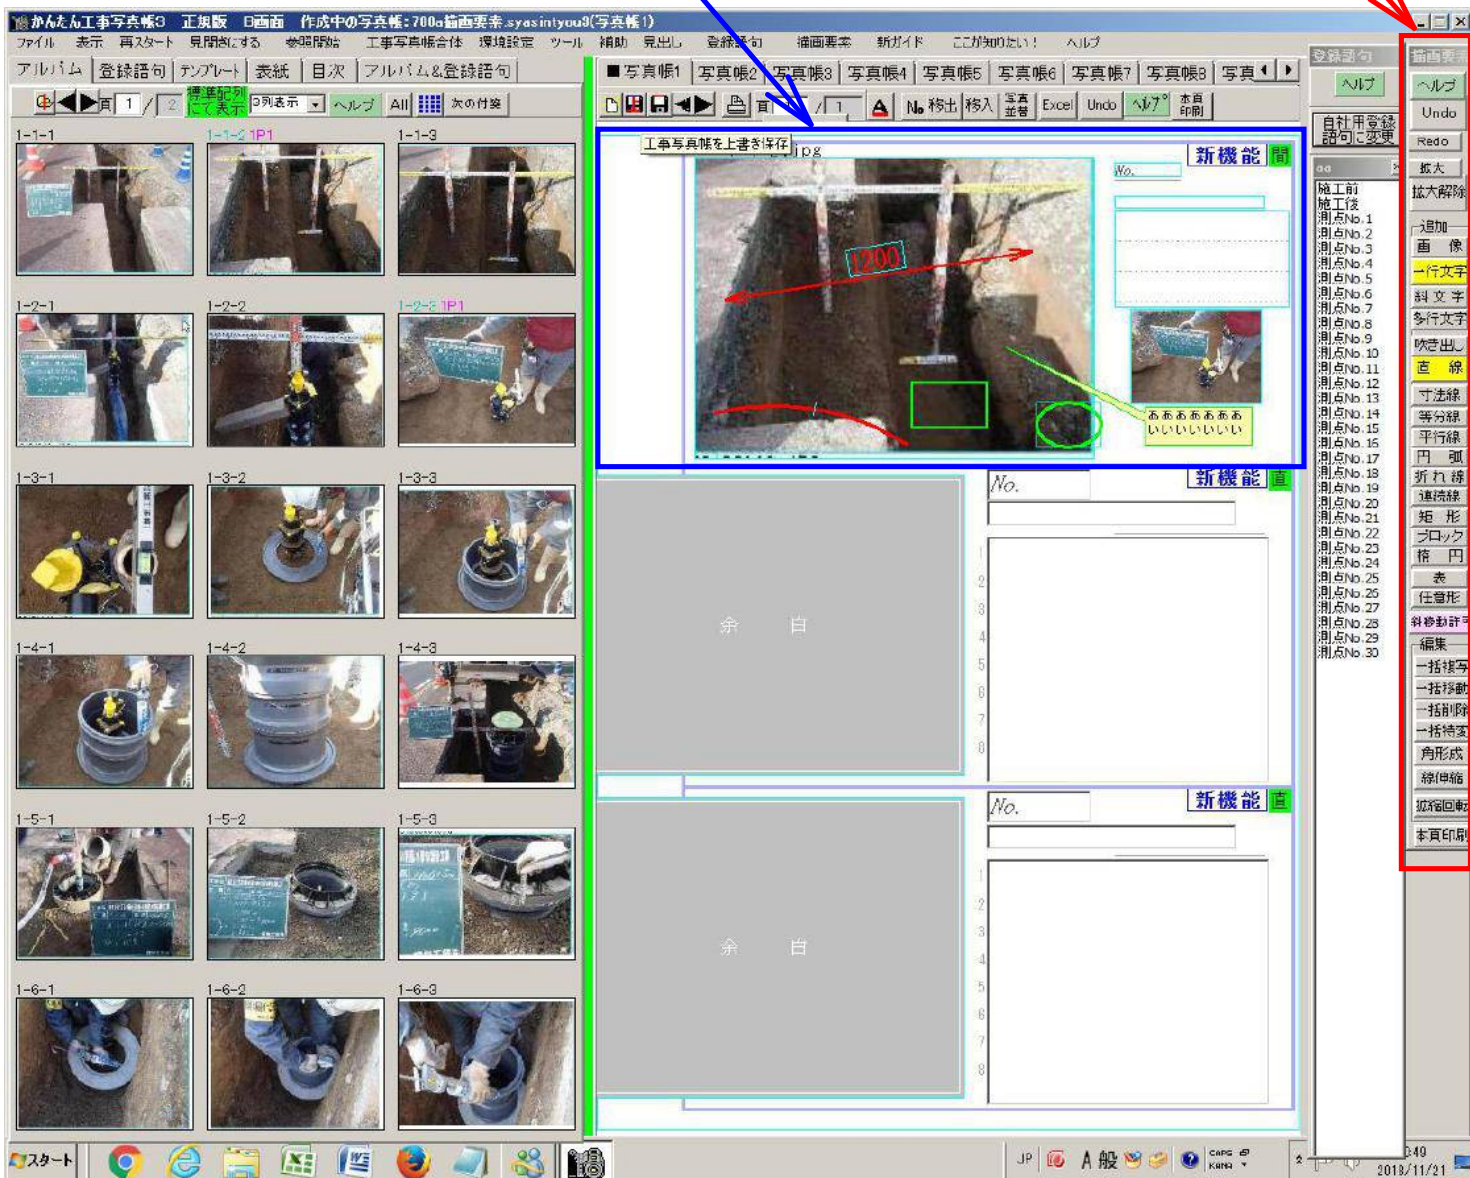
かんたん工事写真帳3 正規版 8画面 作成中の写真帳:700a描画要素.syasintyou3(写真帳1)

ファイル 表示 再スタート 見開きにする 参照開始 工事写真帳合体 環境設定 ツール 補助 見出し 登録語句 描画要素 新ガイド ここが知りたい! ヘルプ

アルバム 登録語句 テンプレート 表紙 目次 アルバム&登録語句

頁 1 / 2 標準配列にて表示 3列表示 ヘルプ All 次の付箋

1-1-1 1-1-2 1P1 1-1-3
1-2-1 1-2-2 1-2-3 1P1
1-3-1 1-3-2 1-3-3
1-4-1 1-4-2 1-4-3
1-5-1 1-5-2 1-5-3
1-6-1 1-6-2 1-6-3

写真帳1 写真帳2 写真帳3 写真帳4 写真帳5 写真帳6 写真帳7 写真帳8 写真

頁 / 1 No 移出 移入 写真並替 Excel Undo ヘルプ 本頁印刷

工事写真帳を上書き保存 jpg

新機能 間

No.

1200

ああああああ いいいいいい

No. 新機能 直

余 白

1 2 3 4 5 6 7 8

No. 新機能 直

余 白

1 2 3 4 5 6 7 8

登録語句 ヘルプ 自社用登録語句に変更

施工前 施工後 測点No.1 測点No.2 測点No.3 測点No.4 測点No.5 測点No.6 測点No.7 測点No.8 測点No.9 測点No.10 測点No.11 測点No.12 測点No.13 測点No.14 測点No.15 測点No.16 測点No.17 測点No.18 測点No.19 測点No.20 測点No.21 測点No.22 測点No.23 測点No.24 測点No.25 測点No.26 測点No.27 測点No.28 測点No.29 測点No.30

描画要素 ヘルプ Undo Redo 拡大 拡大解除 追加 画像 一行文字 斜文字 多行文字 吹き出し 直線 寸法線 等分線 平行線 円弧 折れ線 連続線 矩形 ブロック 楕円 表 任意形 斜移動許可 編集 一括複写 一括移動 一括削除 一括特変 角形成 線伸縮 拡縮回転 本頁印刷

スタート JP A 般 CAPS KANA 0:49 2018/11/21